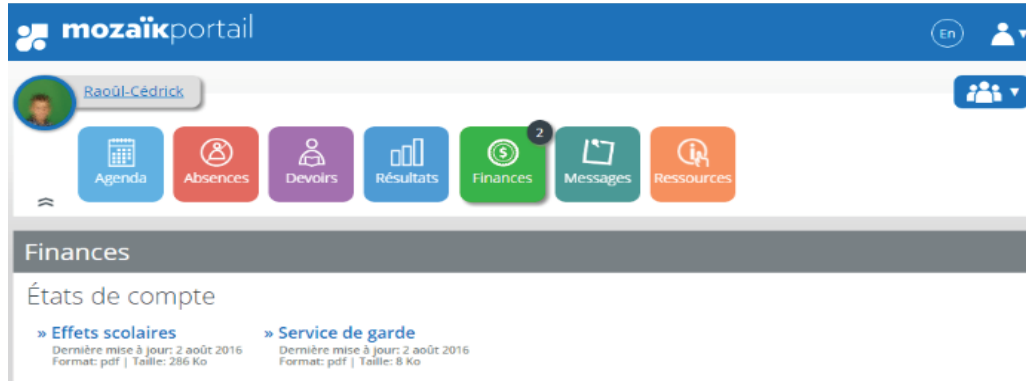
mozaïkportail

En

Raoûl-Cédrick

Agenda
Absences
Devoirs
Résultats
2
Finances
Messages
Ressources

Finances

États de compte

» Effets scolaires
Dernière mise à jour: 2 août 2016
Format: pdf | Taille: 286 Ko

» Service de garde
Dernière mise à jour: 2 août 2016
Format: pdf | Taille: 8 Ko